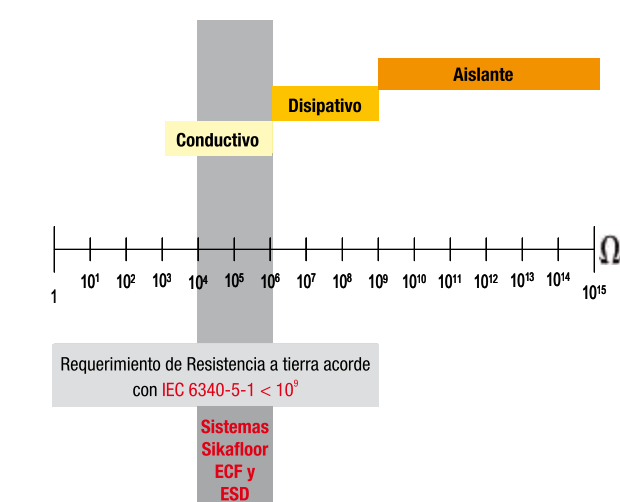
Aislante

Disipativo

Conductivo

$\Omega$

1 $10^1$ $10^2$ $10^3$ $10^4$ $10^5$ $10^6$ $10^7$ $10^8$ $10^9$ $10^{10}$ $10^{11}$ $10^{12}$ $10^{13}$ $10^{14}$ $10^{15}$

Requerimiento de Resistencia a tierra acorde con IEC 6340-5-1 < $10^9$

Sistemas Sikafloor ECF y ESD